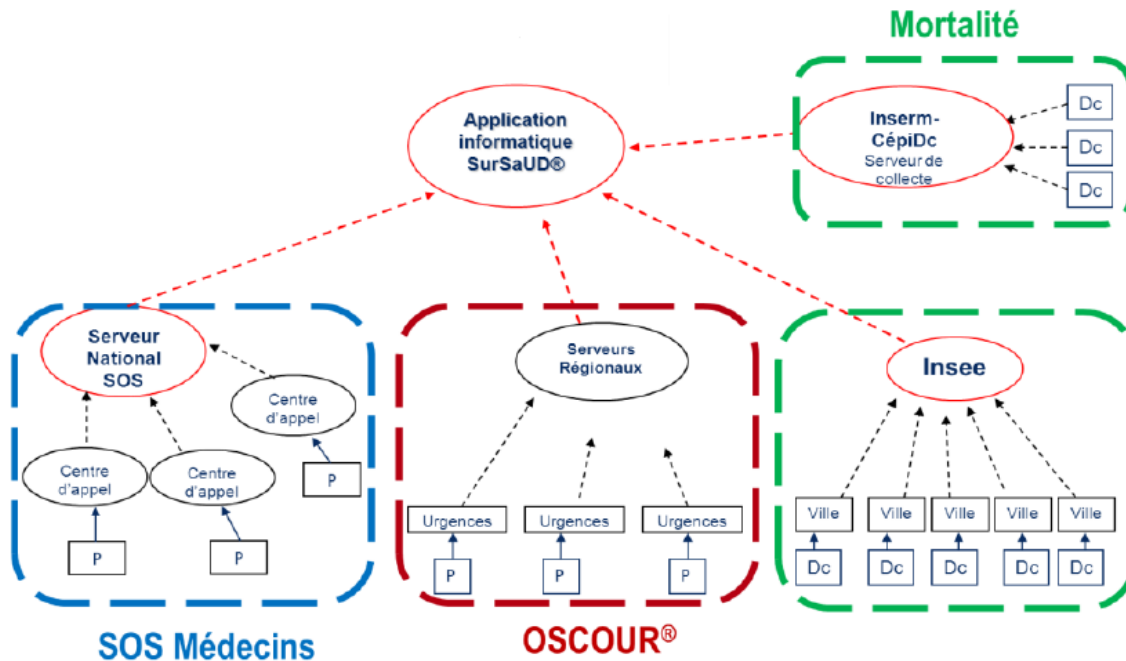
Mortalité

Application informatique SurSaUD®

Inserm-CépiDc
Serveur de collecte

Dc

Dc

Dc

Serveur National SOS

Centre d'appel

Centre d'appel

Centre d'appel

P

P

P

Serveurs Régionaux

Urgences

Urgences

Urgences

P

P

P

Insee

Ville

Ville

Ville

Ville

Ville

Dc

Dc

Dc

Dc

Dc

SOS Médecins

OSCOUR®